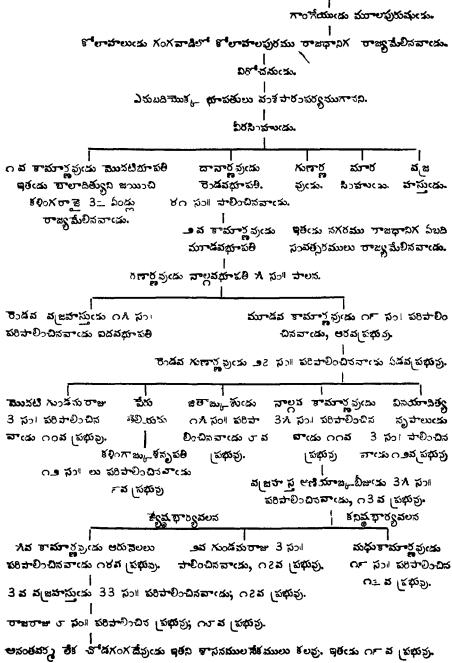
గాంగేయుఁడు మూలపురుషుఁడు.

కోలాహలుఁడు గంగవాడిలో కోలాహలపురము రాజధానిగ రాజ్యమేలినవాఁడు.

విరోచనుఁడు.

ఏఁబదిమొక్క భూపతులు వరుసగా పరంపర్యముగాని.

వీరసింహుఁడు.

౧వ కామార్ణవుఁడు మొదటిభూపతి ఇతఁడు కళింగనిర్మిచి జయించి కళింగరాజై ౩౬ ఏండ్లు రాజ్యమేలినవాఁడు.

దానార్ణవుఁడు రెండవభూపతి. ౪౦ సం॥ పాలించినవాఁడు.

గుణార్ణవుఁడు

మారసింహుఁడు.

వజ్రహస్తుఁడు.

౨వ కామార్ణవుఁడు మూడవభూపతి

ఇతఁడు నగరము రాజధానిగ ఏఁబది సంవత్సరములు రాజ్యమేలినవాఁడు.

రణార్ణవుఁడు నాల్గవభూపతి ౯ సం॥ పాలన.

రెండవ వజ్రహస్తుఁడు ౧౫ సం॥ పరిపాలించినవాఁడు ఐదవభూపతి

మూడవ కామార్ణవుఁడు ౧౯ సం॥ పరిపాలించినవాఁడు, ఆరవప్రభువు.

రెండవ గుణార్ణవుఁడు ౨౭ సం॥ పరిపాలించినవాఁడు ఏడవప్రభువు.

మొదటి గుండమరాజు 3 సం॥ పరిపాలించిన వాఁడు ౧౦వ ప్రభువు.

వేరు ఇట్టివాఁడు కలింగాధ్యక్షన్నపతి ౧౫ సం॥ లు పరిపాలించినవాఁడు ౯వ ప్రభువు

జితాంకుశుఁడు ౧౫ సం॥ పరిపాలించినవాఁడు ౮వ ప్రభువు

నాల్గవ కామార్ణవుఁడు 3౫ సం॥ పరిపాలించిన వాఁడు ౧౧వ ప్రభువు

వినయాదిత్య నృపాలుఁడు 3 సం॥ పాలించిన వాఁడు ౧౨వ ప్రభువు

వజ్రహస్త ఆనియాఙ్కభీముఁడు 3౫ సం॥ పరిపాలించినవాఁడు, ౧3వ ప్రభువు.

ప్రథమభార్యవలన

కనిష్ఠభార్యవలన

౫వ కామార్ణవుఁడు ఆరునెలలు పరిపాలించినవాఁడు ౧౪వ ప్రభువు.

౨వ గుండమరాజు 3 సం॥ పాలించినవాఁడు, ౧౭వ ప్రభువు.

మధుకామార్ణవుఁడు ౧౯ సం॥ పాలించిన ౧౭వ ప్రభువు.

3వ వజ్రహస్తుఁడు 33 సం॥ పరిపాలించినవాఁడు, ౧౭వ ప్రభువు.

రాజరాజు ౮ సం॥ పరిపాలించిన ప్రభువు, ౧౮వ ప్రభువు.

అనంతవర్మ లేక చోడగంగదేవుఁడు ఇతని శాసనములనేకములు కలవు, ఇతఁడు ౧౯వ ప్రభువు.